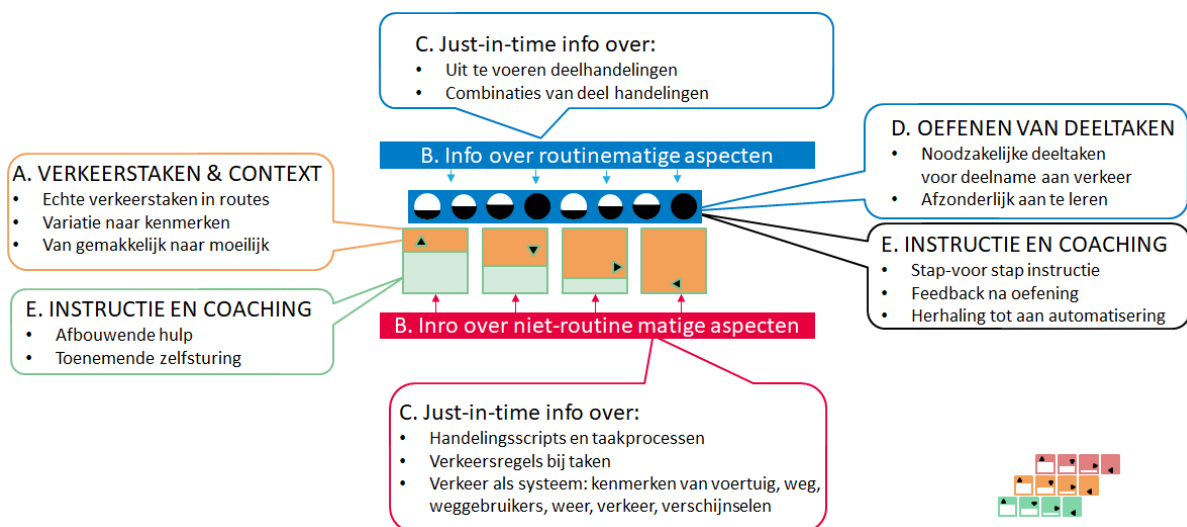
C. Just-in-time info over:
• Uit te voeren deelhandelingen
• Combinaties van deel handelingen

B. Info over routinematige aspecten

D. OEFENEN VAN DEELTAKEN
• Noodzakelijke deeltaken voor deelname aan verkeer
• Afzonderlijk aan te leren

A. VERKEERSTAKEN & CONTEXT
• Echte verkeerstaken in routes
• Variatie naar kenmerken
• Van gemakkelijk naar moeilijk

E. INSTRUCTIE EN COACHING
• Stap-voor stap instructie
• Feedback na oefening
• Herhaling tot aan automatisering

E. INSTRUCTIE EN COACHING
• Afbouwende hulp
• Toenemende zelfsturing

B. Inro over niet-routine matige aspecten

C. Just-in-time info over:
• Handelingsscripts en taakprocessen
• Verkeersregels bij taken
• Verkeer als systeem: kenmerken van voertuig, weg, weggebruikers, weer, verkeer, verschijnselen